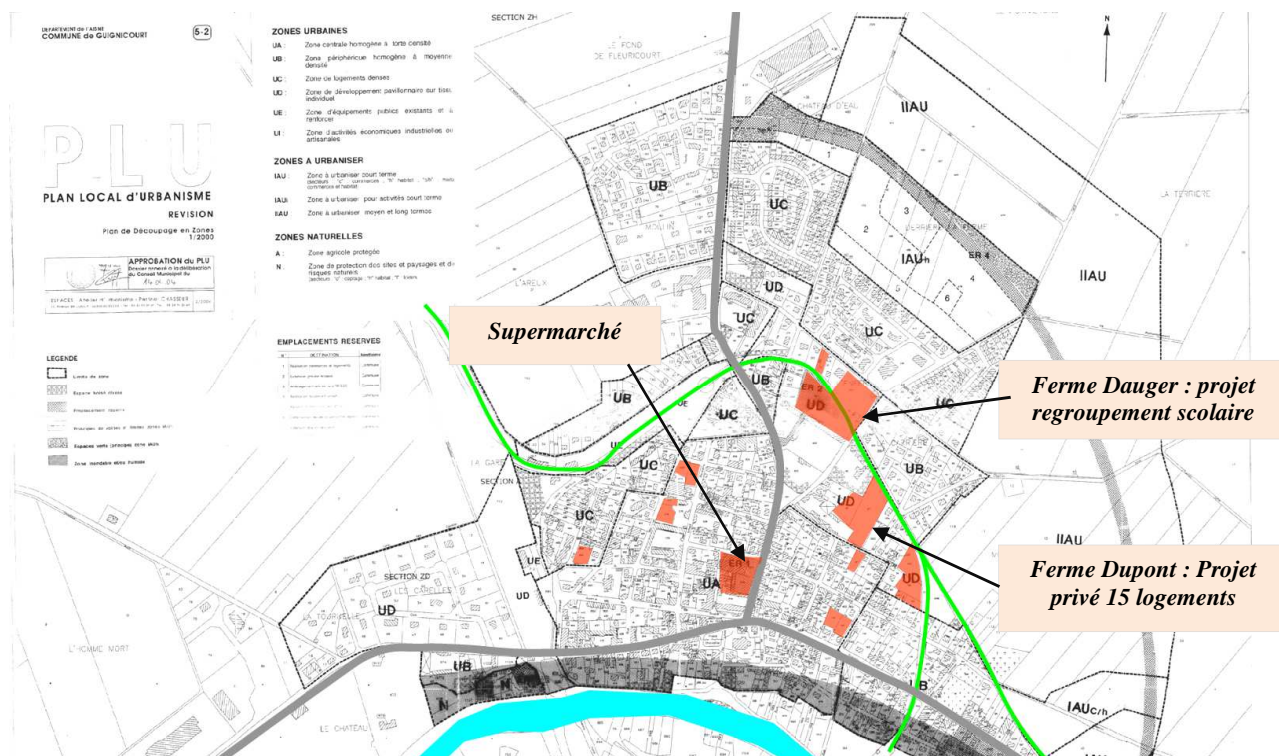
DEPARTEMENT DE L'AISNE
COMMUNE de GUIGNICOURT

5-2

PLU
PLAN LOCAL d'URBANISME
REVISION
Plan de Découpage en Zones
1/2000

APPROBATION du PLU
Dossier annexé à la délibération du Conseil Municipal du
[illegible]

ESPACES Atelier d'urbanisme - Fermier CASSIER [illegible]

ZONES URBAINES
UA : Zone centrale homogène à forte densité
UB : Zone périphérique homogène à moyenne densité
UC : Zone de logements denses
UD : Zone de développement pavillonnaire sur tissu individuel
UE : Zone d'équipements publics existants et à renforcer
UI : Zone d'activités économiques industrielles ou artisanales

ZONES A URBANISER
IAU : Zone à urbaniser court terme
(secteurs "c" commerces, "h" habitat, "c/h" mixte commerces et habitat)
IAUi : Zone à urbaniser pour activités court terme
IIAU : Zone à urbaniser moyen et long termes

ZONES NATURELLES
A : Zone agricole protégée
N : Zone de protection des sites et paysages et des risques naturels
(secteurs "c" captage, "h" habitat, "l" loisirs)

EMPLACEMENTS RESERVES
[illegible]

LEGENDE
Limite de zone
Espace boisé classé
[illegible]
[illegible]
Espaces verts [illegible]
Zone inondable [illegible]

SECTION ZH
LE FOND DE FLEURICOURT
CHATEAU D'EAL
IIAU
UB
UC
MOULIN
3
2
1
4
6
IAUh
ER 4
IIAU
LA TERRIERE
L'ARELX
UD
UC
UC
Supermarché
UB
ER 2
UD
UB
UE
UC
UC
Ferme Dauger : projet regroupement scolaire
LA GARE
SECTION
UC
UB
UD
IIAU
UC
UE
ER 1
UA
UD
Ferme Dupont : Projet privé 15 logements
SECTION ZD
LES CARELLES
UD
UD
L'HOMME MORT
UB
N
LE CHATEAU
UB
IAUc/h
N